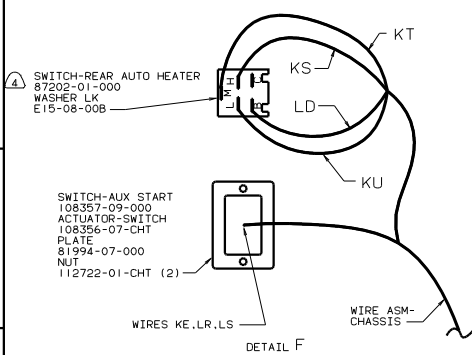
4 SWITCH-REAR AUTO HEATER
87202-01-000
WASHER LK
E15-08-00B

L M H

C B

KT

KS

LD

KU

SWITCH-AUX START
108357-09-000
ACTUATOR-SWITCH
108356-07-CHT
PLATE
81994-07-000
NUT
112722-01-CHT (2)

WIRES KE,LR,LS

WIRE ASM-CHASSIS

DETAIL F